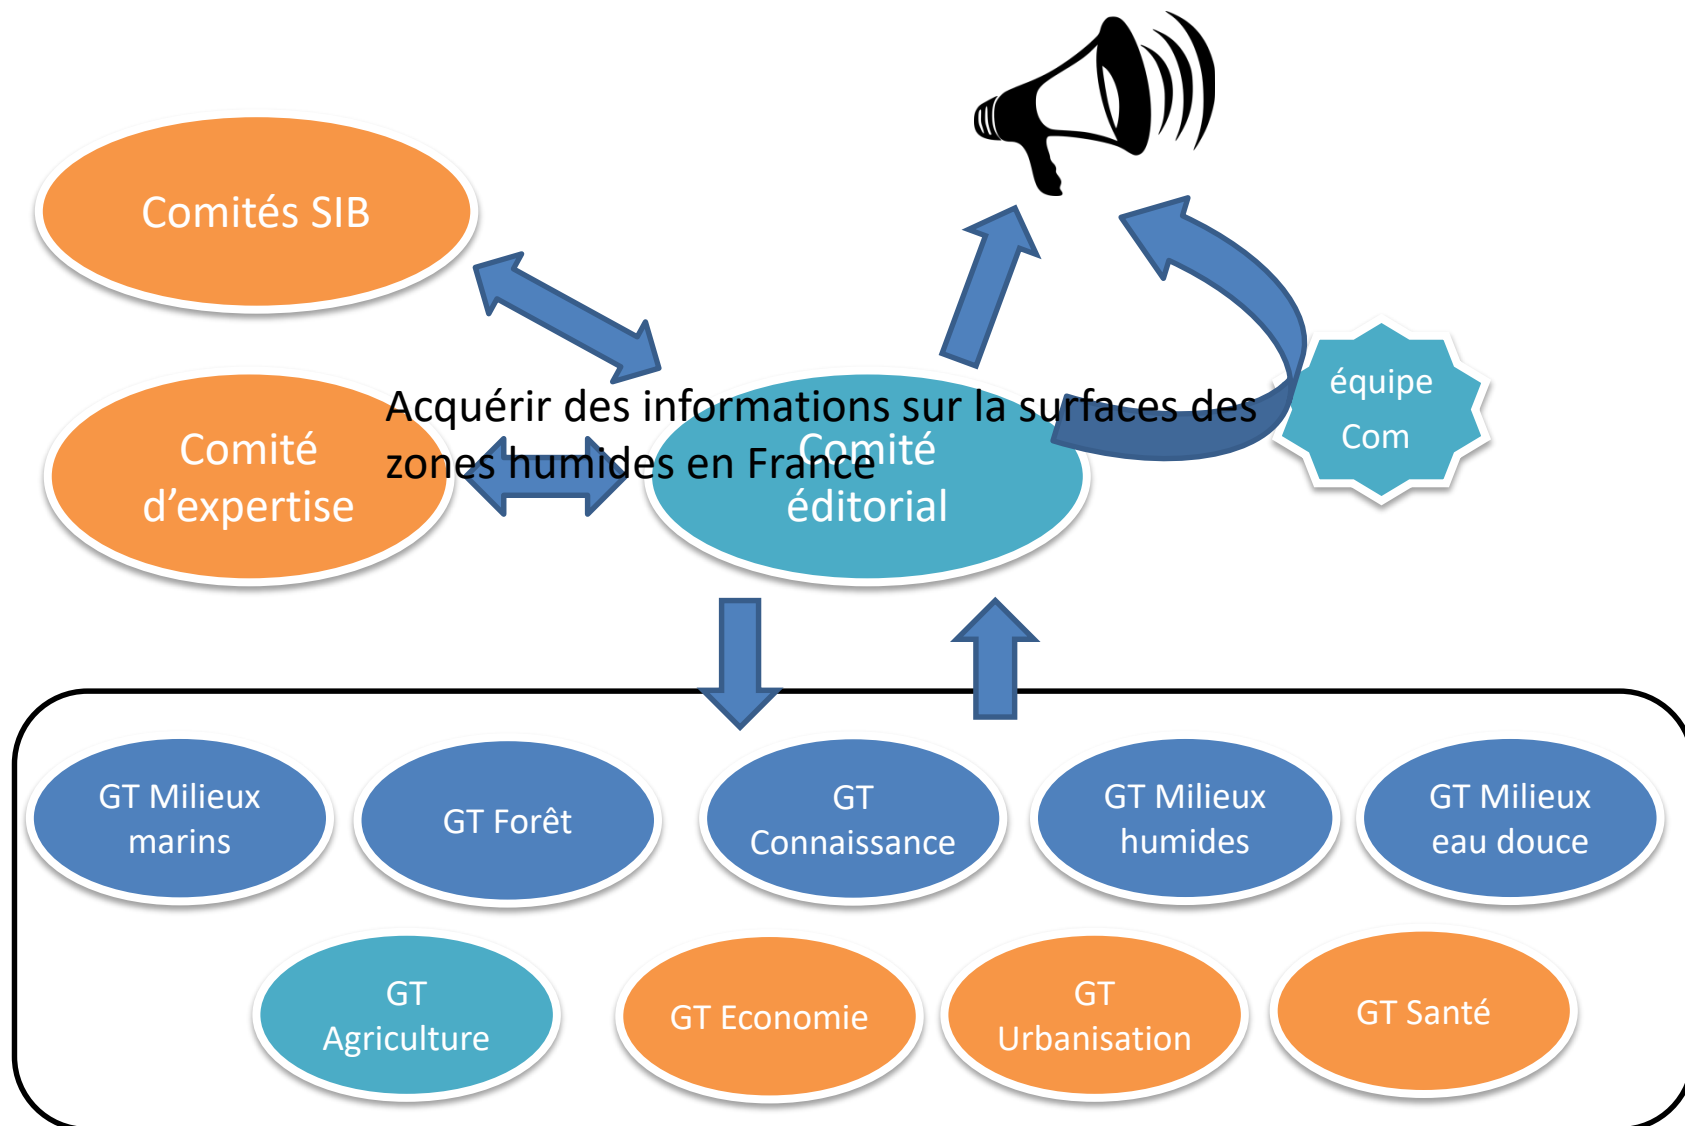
Comités SIB

Acquérir des informations sur la surfaces des zones humides en France

Comité d'expertise

Comité éditorial

équipe Com

GT Milieux marins

GT Forêt

GT Connaissance

GT Milieux humides

GT Milieux eau douce

GT Agriculture

GT Economie

GT Urbanisation

GT Santé